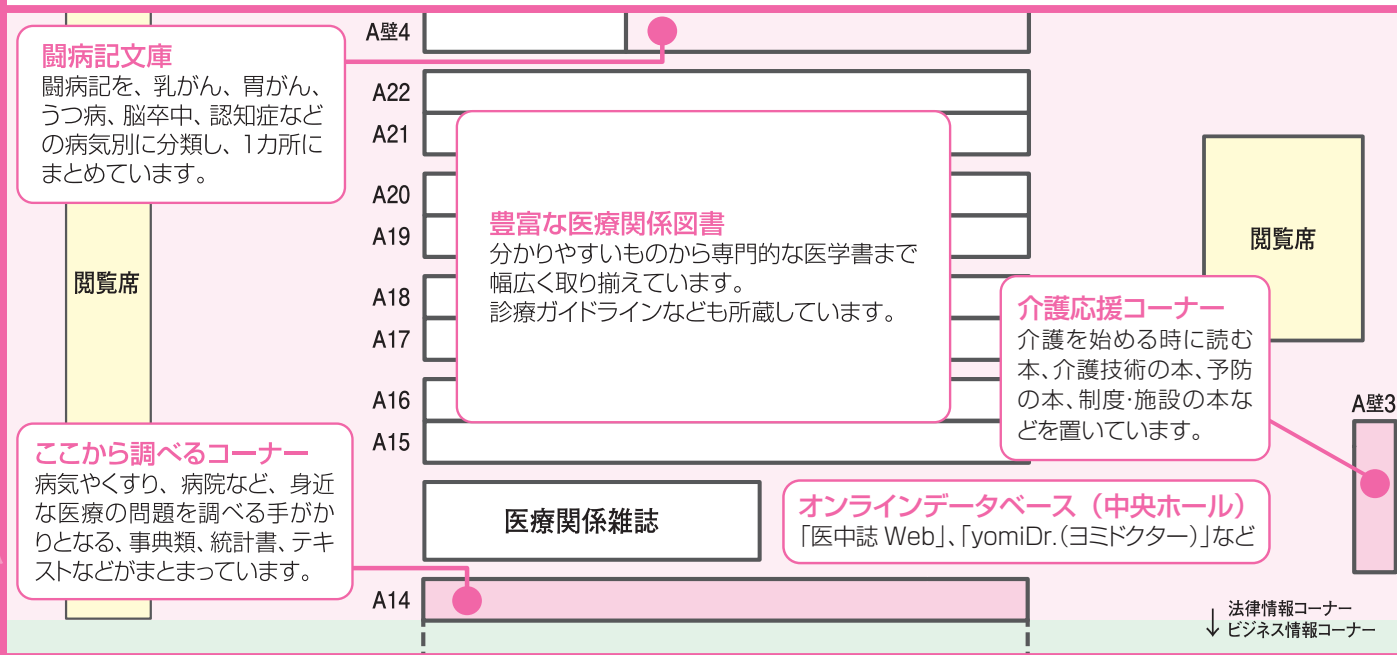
闘病記文庫
闘病記を、乳がん、胃がん、うつ病、脳卒中、認知症などの病気別に分類し、1カ所にまとめています。

A壁4

A22
A21
A20
A19
A18
A17
A16
A15

豊富な医療関係図書
分かりやすいものから専門的な医学書まで幅広く取り揃えています。
診療ガイドラインなども所蔵しています。

閲覧席

閲覧席

介護応援コーナー
介護を始める時に読む本、介護技術の本、予防の本、制度·施設の本などを置いています。

A壁3

ここから調べるコーナー
病気やくすり、病院など、身近な医療の問題を調べる手がかりとなる、事典類、統計書、テキストなどがまとまっています。

医療関係雑誌

オンラインデータベース（中央ホール）
「医中誌 Web」、「yomiDr.(ヨミドクター)」など

A14

↓ 法律情報コーナー
ビジネス情報コーナー